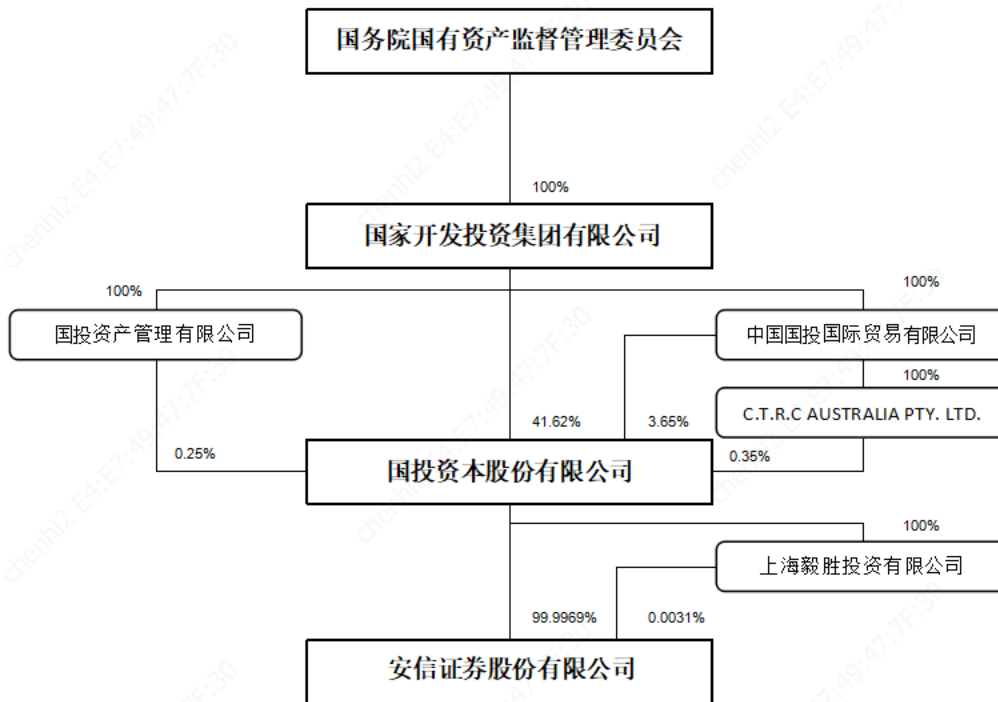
国务院国有资产监督管理委员会

100%

国家开发投资集团有限公司

100%

100%

国投资产管理有限公司

中国国投国际贸易有限公司

100%

C.T.R.C AUSTRALIA PTY. LTD.

41.62%

3.65%

0.25%

0.35%

国投资本股份有限公司

100%

上海毅胜投资有限公司

99.9969%

0.0031%

安信证券股份有限公司

chenhl2 E4:E7:49:47:7F:30